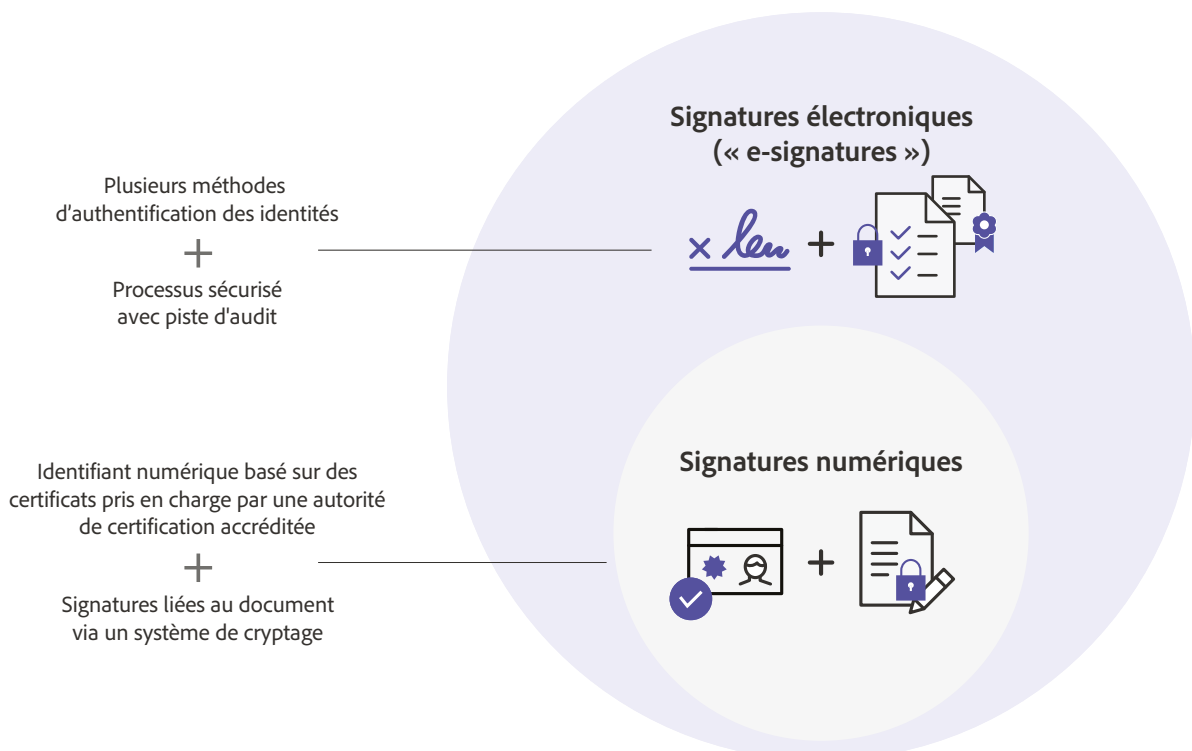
Plusieurs méthodes d'authentification des identités

+

Processus sécurisé avec piste d'audit

Signatures électroniques (« e-signatures »)

× len +

Identifiant numérique basé sur des certificats pris en charge par une autorité de certification accréditée

+

Signatures liées au document via un système de cryptage

Signatures numériques

+